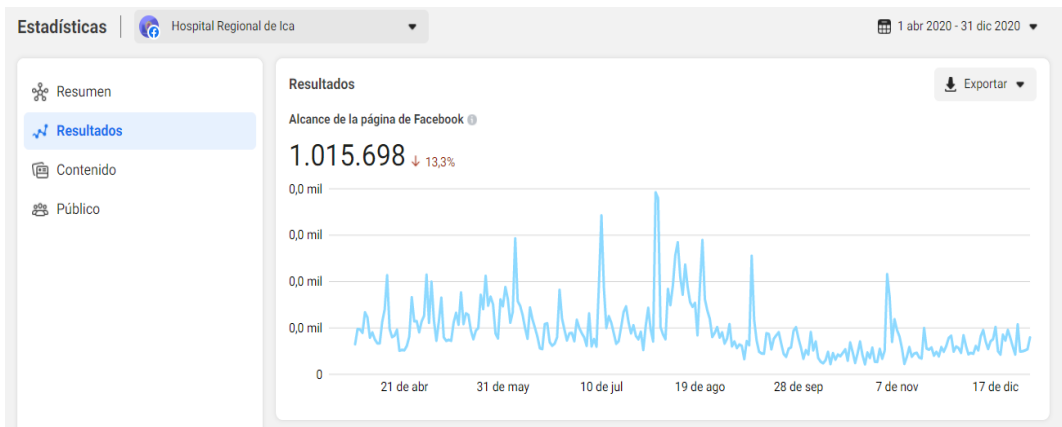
Estadísticas | Hospital Regional de Ica

1 abr 2020 - 31 dic 2020

Resumen

Resultados

Contenido

Público

Resultados

Exportar

Alcance de la página de Facebook

1.015.698 ↓ 13,3%

0,0 mil
0,0 mil
0,0 mil
0,0 mil
0

21 de abr
31 de may
10 de jul
19 de ago
28 de sep
7 de nov
17 de dic